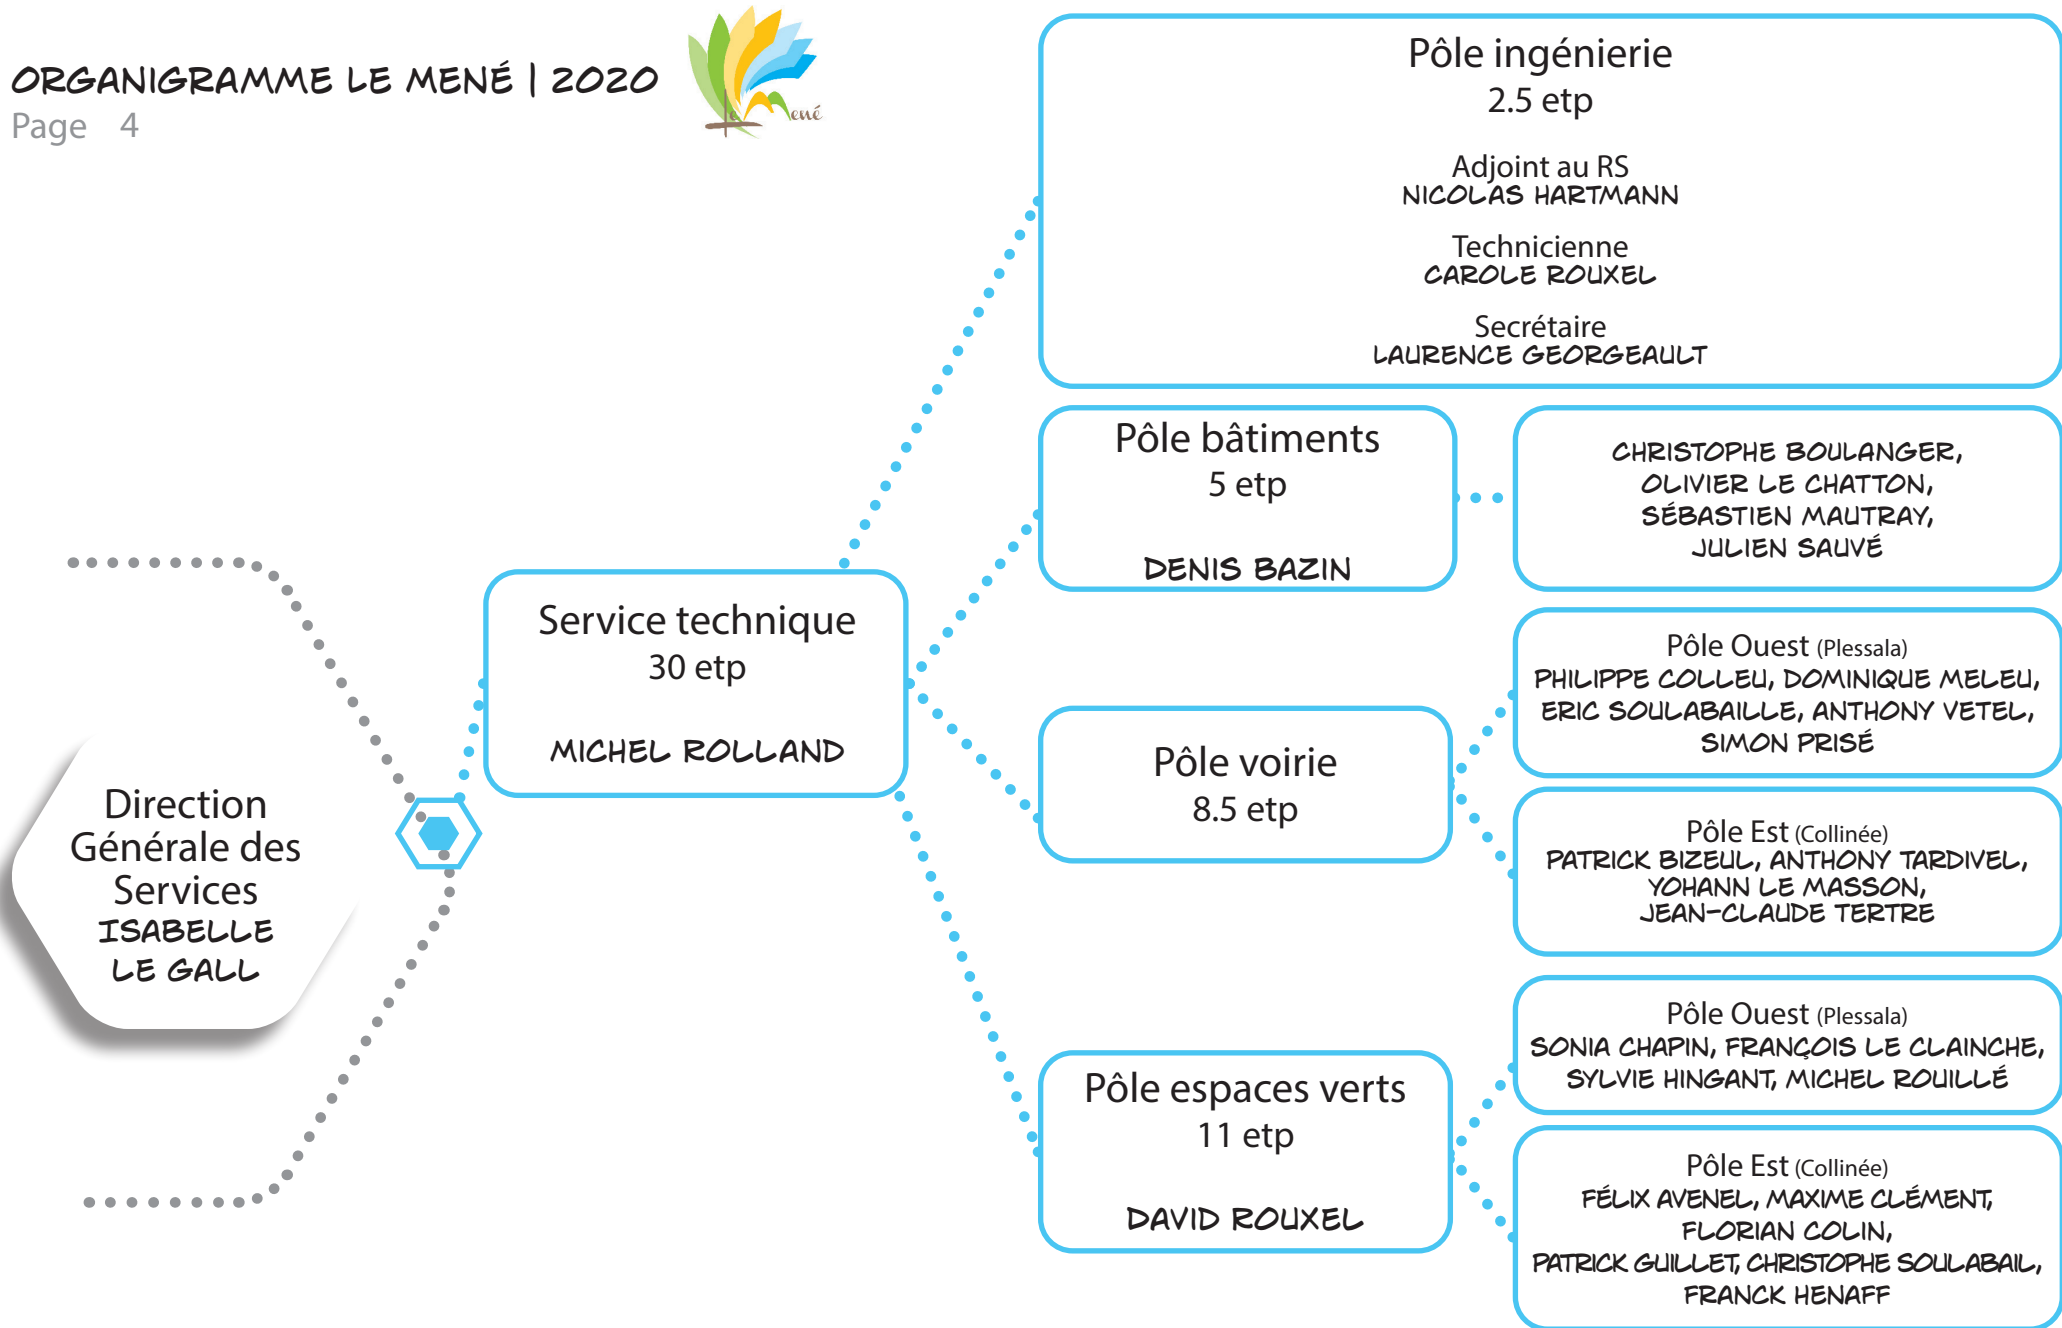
ORGANIGRAMME LE MENÉ | 2020
Page 4

Le Mené

Direction Générale des Services
ISABELLE LE GALL

Service technique
30 etp
MICHEL ROLLAND

Pôle ingénierie
2.5 etp
Adjoint au RS
NICOLAS HARTMANN
Technicienne
CAROLE ROUXEL
Secrétaire
LAURENCE GEORGEAULT

Pôle bâtiments
5 etp
DENIS BAZIN

CHRISTOPHE BOULANGER, OLIVIER LE CHATTON, SÉBASTIEN MAUTRAY, JULIEN SAUVÉ

Pôle voirie
8.5 etp

Pôle Ouest (Plessala)
PHILIPPE COLLEU, DOMINIQUE MELEU, ERIC SOULABAILLE, ANTHONY VETEL, SIMON PRISÉ

Pôle Est (Collinée)
PATRICK BIZEUL, ANTHONY TARDIVEL, YOHANN LE MASSON, JEAN-CLAUDE TERTRE

Pôle espaces verts
11 etp
DAVID ROUXEL

Pôle Ouest (Plessala)
SONIA CHAPIN, FRANÇOIS LE CLAINCHE, SYLVIE HINGANT, MICHEL ROUILLÉ

Pôle Est (Collinée)
FÉLIX AVENEL, MAXIME CLÉMENT, FLORIAN COLIN, PATRICK GUILLET, CHRISTOPHE SOULABAIL, FRANCK HENAFF